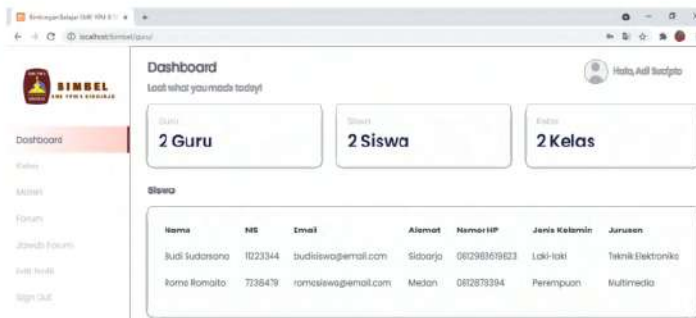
BimbinganBelajar SMK YPM 8 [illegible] ×   +

← → C ⓘ localhost/bimbel/guru/

SIMBEL
SMK YPM 8 SIDOARJO

Dashboard
Look what you made today!

Halo, Adi Sucipto

Dashboard
Kelas
Materi
Forum
Jawab Forum
Edit Profil
Sign Out

Guru
2 Guru

Siswa
2 Siswa

Kelas
2 Kelas

Siswa

| Nama | NIS | Email | Alamat | Nomor HP | Jenis Kelamin | Jurusan |
|---|---|---|---|---|---|---|
| Budi Sudarsono | 11223344 | budisiswa@email.com | Sidoarjo | 0812983619823 | Laki-laki | Teknik Elektronika |
| Roma Romaito | 7236479 | romasiswa@email.com | Medan | 0812879394 | Perempuan | Multimedia |